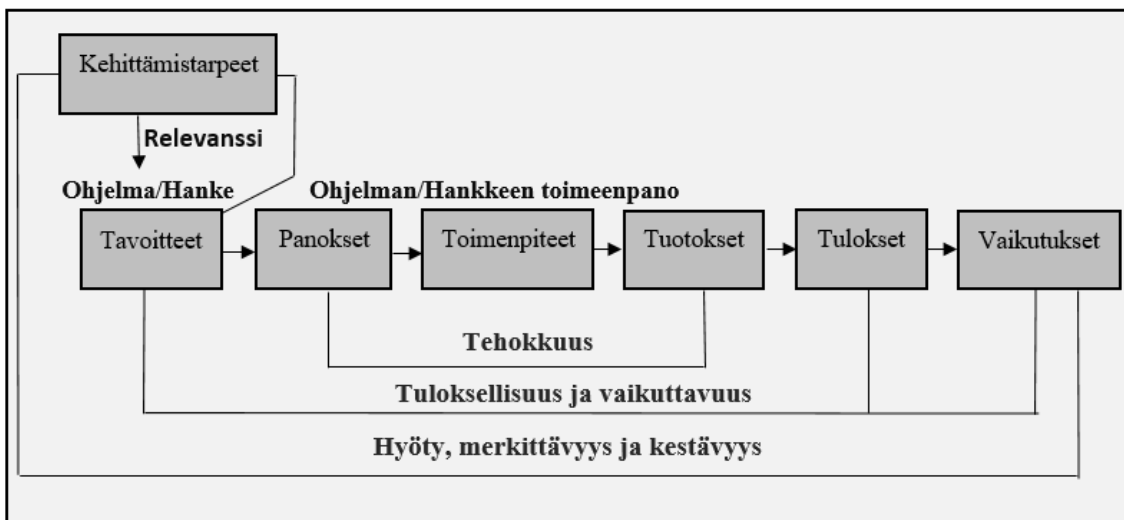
Kehittämistarpeet

Relevanssi

Ohjelma/Hanke

Ohjelman/Hankkeen toimeenpano

Tavoitteet

Panokset

Toimenpiteet

Tuotokset

Tulokset

Vaikutukset

Tehokkuus

Tuloksellisuus ja vaikuttavuus

Hyöty, merkittävyys ja kestävyys